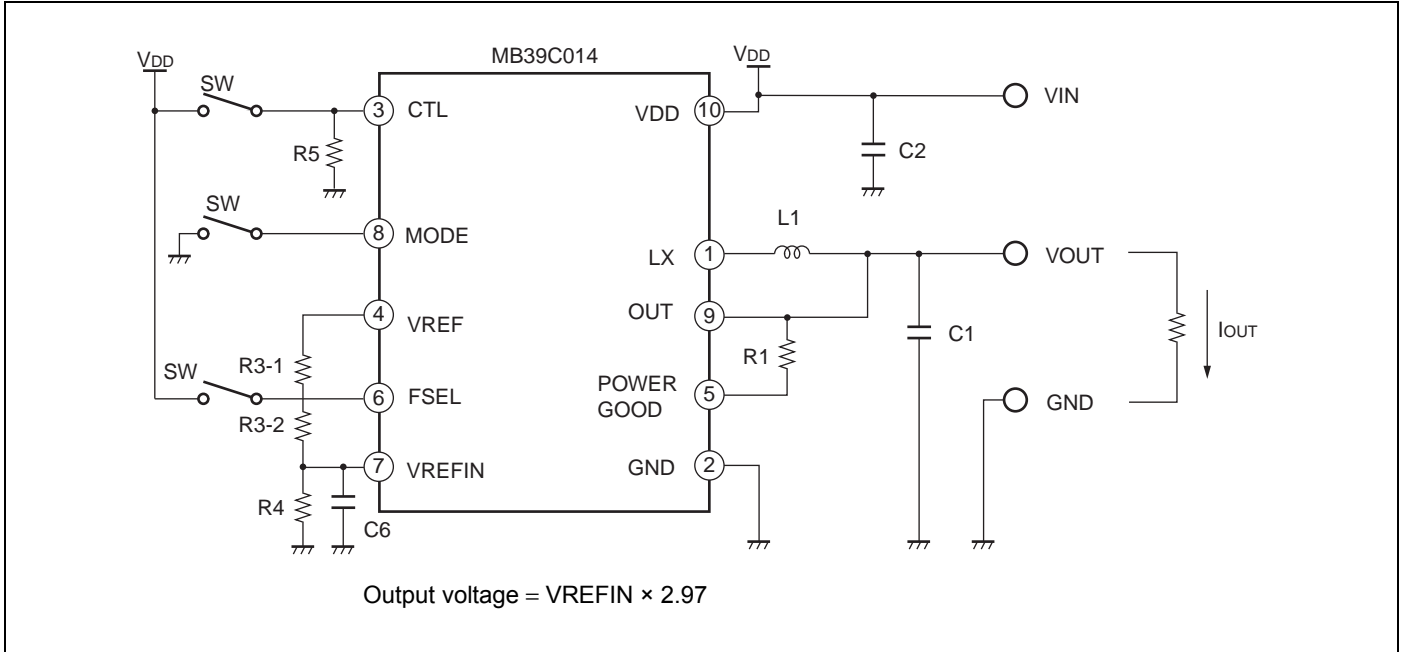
MB39C014

$V_{DD}$

SW

3 CTL

R5

SW

8 MODE

4 VREF

R3-1

SW

6 FSEL

R3-2

7 VREFIN

R4

C6

$V_{DD}$

VDD 10

VIN

C2

L1

LX 1

VOUT

OUT 9

C1

R1

$I_{OUT}$

POWER GOOD 5

GND

GND 2

Output voltage = VREFIN × 2.97